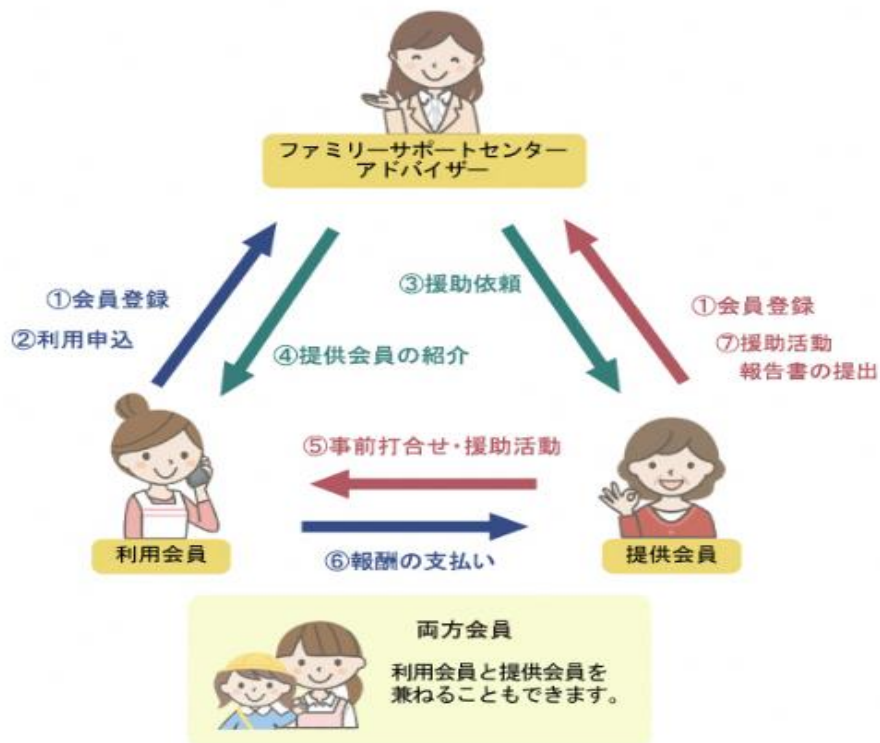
ファミリーサポートセンター
アドバイザー

①会員登録
②利用申込

④提供会員の紹介

③援助依頼

①会員登録
⑦援助活動
報告書の提出

⑤事前打合せ・援助活動

利用会員

⑥報酬の支払い

提供会員

両方会員
利用会員と提供会員を兼ねることもできます。